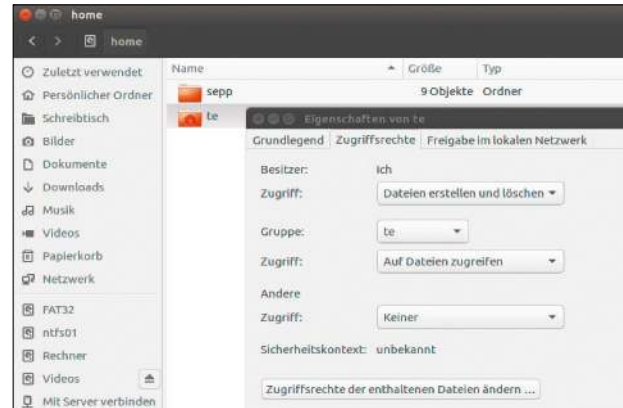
home

home

Zuletzt verwendet
Persönlicher Ordner
Schreibtisch
Bilder
Dokumente
Downloads
Musik
Videos
Papierkorb
Netzwerk
FAT32
ntfs01
Rechner
Videos
Mit Server verbinden

| Name | Größe | Typ |
|---|---|---|
| sepp | 9 Objekte | Ordner |
| te | | |

Eigenschaften von te

Grundlegend | Zugriffsrechte | Freigabe im lokalen Netzwerk

Besitzer: Ich
Zugriff: Dateien erstellen und löschen

Gruppe: te
Zugriff: Auf Dateien zugreifen

Andere
Zugriff: Keiner

Sicherheitskontext: unbekannt

Zugriffsrechte der enthaltenen Dateien ändern ...